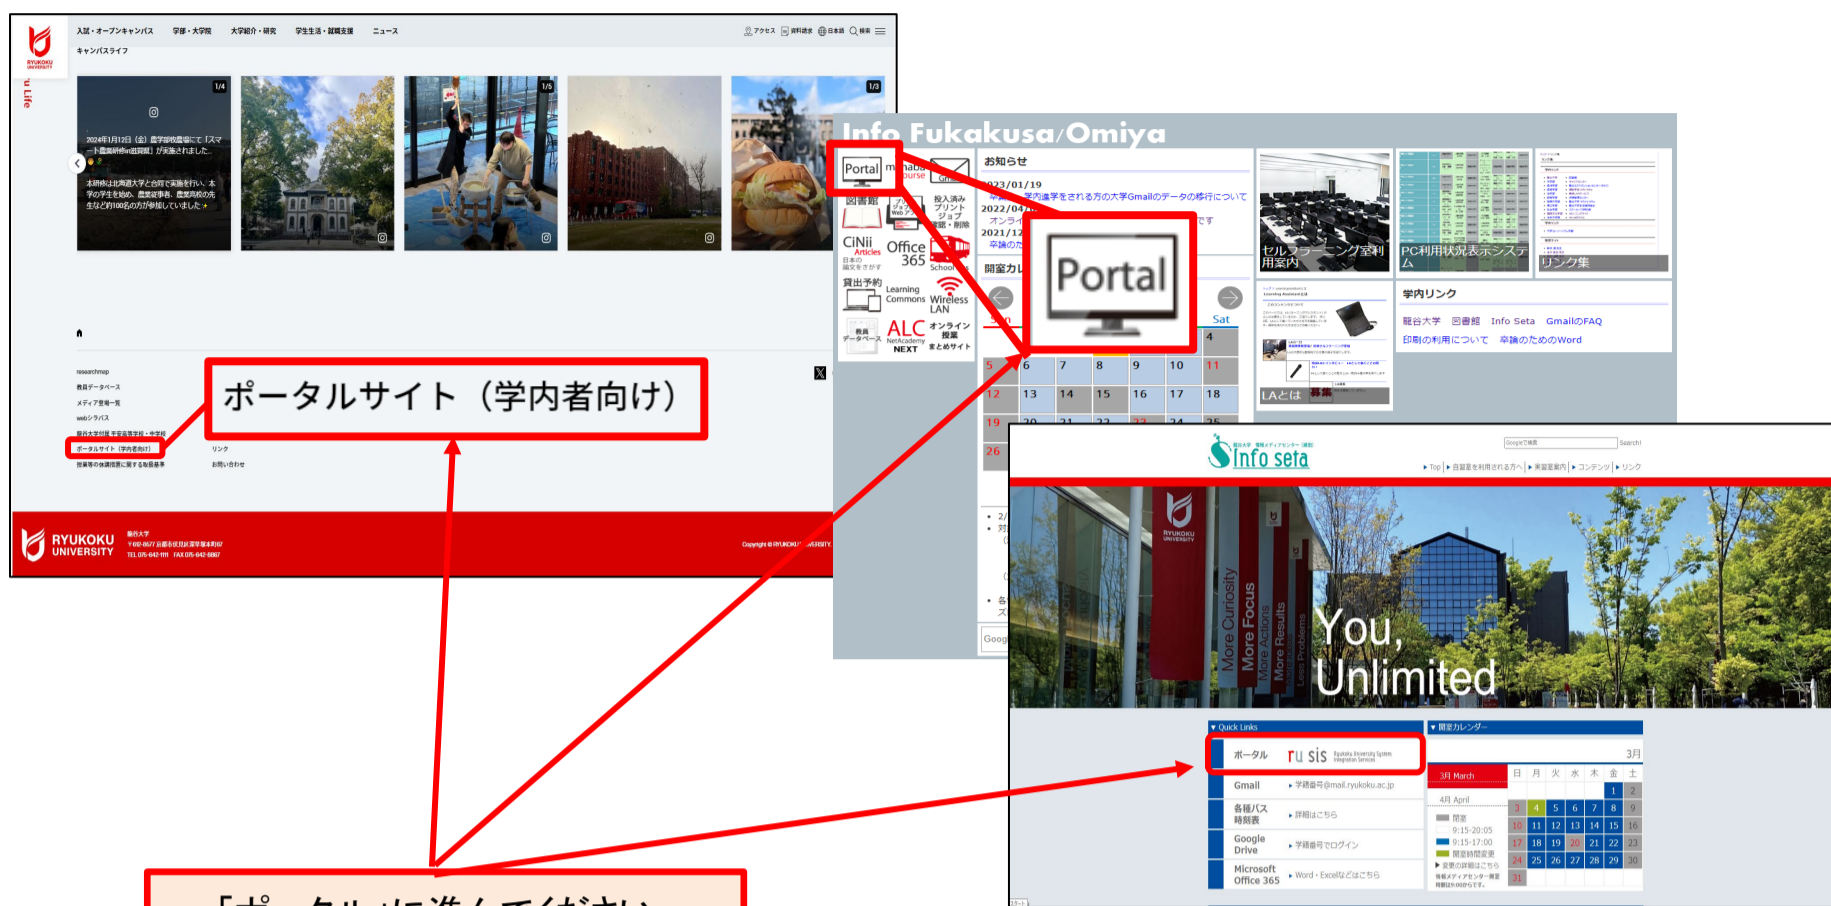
RYUKOKU UNIVERSITY

入試・オープンキャンパス　学部・大学院　大学紹介・研究　学生生活・就職支援　ニュース
キャンパスライフ

アクセス　資料請求　日本語　検索

u Life

1/4

2024年1月12日（金）農学部農場にて「スマート農業研修in滋賀農」が実施されました。

本研修は北海道大学と合同で実施を行い、本学の学生を始め、農業従事者、農業高校の先生など約100名の方が参加していました

1/5

1/3

researchmap
教員データベース
メディア登場一覧
webシラバス
龍谷大学付属 平安高等学校・中学校
ポータルサイト（学内者向け）
授業等の休講措置に関する取扱基準

リンク
お問い合わせ

ポータルサイト（学内者向け）

RYUKOKU UNIVERSITY
龍谷大学
〒612-8577 京都市伏見区深草塚本町67
TEL 075-642-1111　FAX 075-642-8867

Copyright © RYUKOKU UNIVERSITY.

Info Fukakusa/Omiya

Portal
manaba course
Gmail
図書館
アプリ ジョブ Web ア
投入済み プリント ジョブ 確認・削除
CiNii Articles 日本の論文をさがす
Office 365
School
貸出予約
Learning Commons
Wireless LAN
教員データベース
ALC NetAcademy NEXT
オンライン授業 まとめサイト

お知らせ
2023/01/19
卒業・退学をされる方の大学Gmailのデータの移行について
2022/04
オンライ　です
2021/12
卒論の
開室カレ

Portal

Sun　Sat
4
5 6 7 8 9 10 11
12 13 14 15 16 17 18
19 20 21 22 23 24 25
26

・2/
・対
・各
ス

Goog

セルフラーニング室利用案内
PC利用状況表示システム
リンク集
LAとは

学内リンク
龍谷大学　図書館　Info Seta　GmailのFAQ
印刷の利用について　卒論のためのWord

Info seta
Search!
Top | 自習室を利用される方へ | 実習室案内 | コンテンツ | リンク

RYUKOKU UNIVERSITY
More Curiosity
More Focus
More Actions
More Results
Problems
You, Unlimited

Quick Links
ポータル　ru sis Ryukoku University System Integration Services
Gmail　学籍番号@mail.ryukoku.ac.jp
各種バス時刻表　詳細はこちら
Google Drive　学籍番号でログイン
Microsoft Office 365　Word・Excelなどはこちら

開室カレンダー
3月
3月 March
4月 April
日 月 火 水 木 金 土
1 2
3 4 5 6 7 8 9
10 11 12 13 14 15 16
17 18 19 20 21 22 23
24 25 26 27 28 29 30
31
閉室
9:15-20:05
9:15-17:00
開室時間変更
変更の詳細はこちら

「ポータル」に進んでください